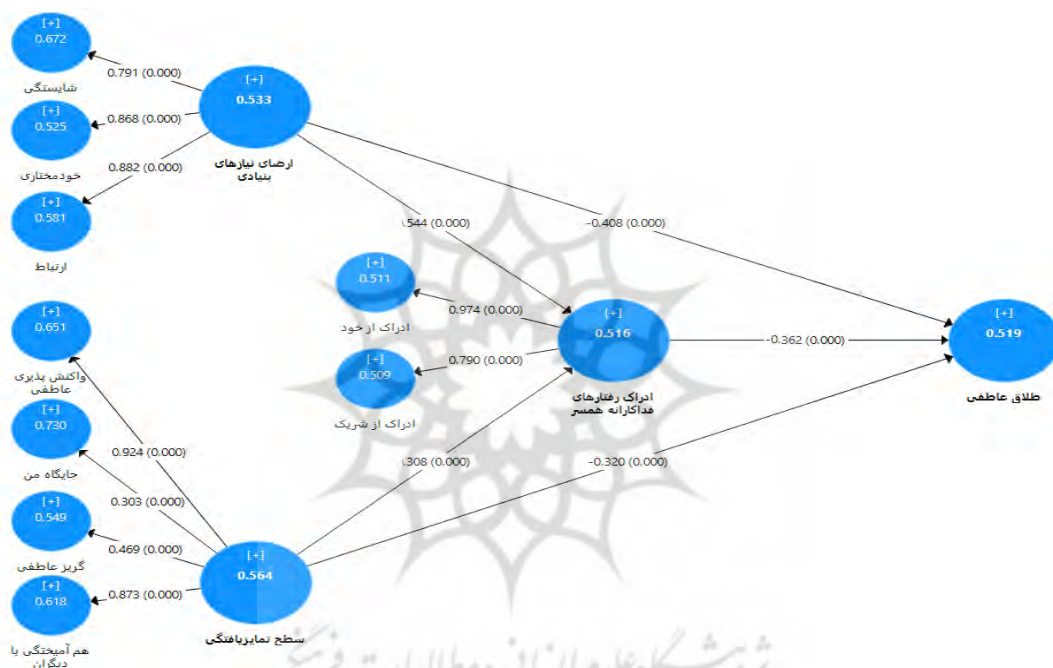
[+]
0.672

شایستگی

0.791 (0.000)

[+]
0.533

ارضای نیازهای بنیادی

[+]
0.525

0.868 (0.000)

خودمختاری

0.882 (0.000)

[+]
0.581

ارتباط

.544 (0.000)

-0.408 (0.000)

[+]
0.511

ادراک از خود

0.974 (0.000)

[+]
0.516

ادراک رفتارهای فداکارانه همسر

-0.362 (0.000)

[+]
0.519

طلاق عاطفی

[+]
0.651

واکنش پذیری عاطفی

[+]
0.509

0.790 (0.000)

ادراک از شریک

[+]
0.730

0.924 (0.000)

جایگاه من

.308 (0.000)

-0.320 (0.000)

0.303 (0.000)

[+]
0.549

0.469 (0.000)

گریز عاطفی

[+]
0.564

[+]
0.618

0.873 (0.000)

هم آمیختگی با دیگران

سطح تمایزیافتگی